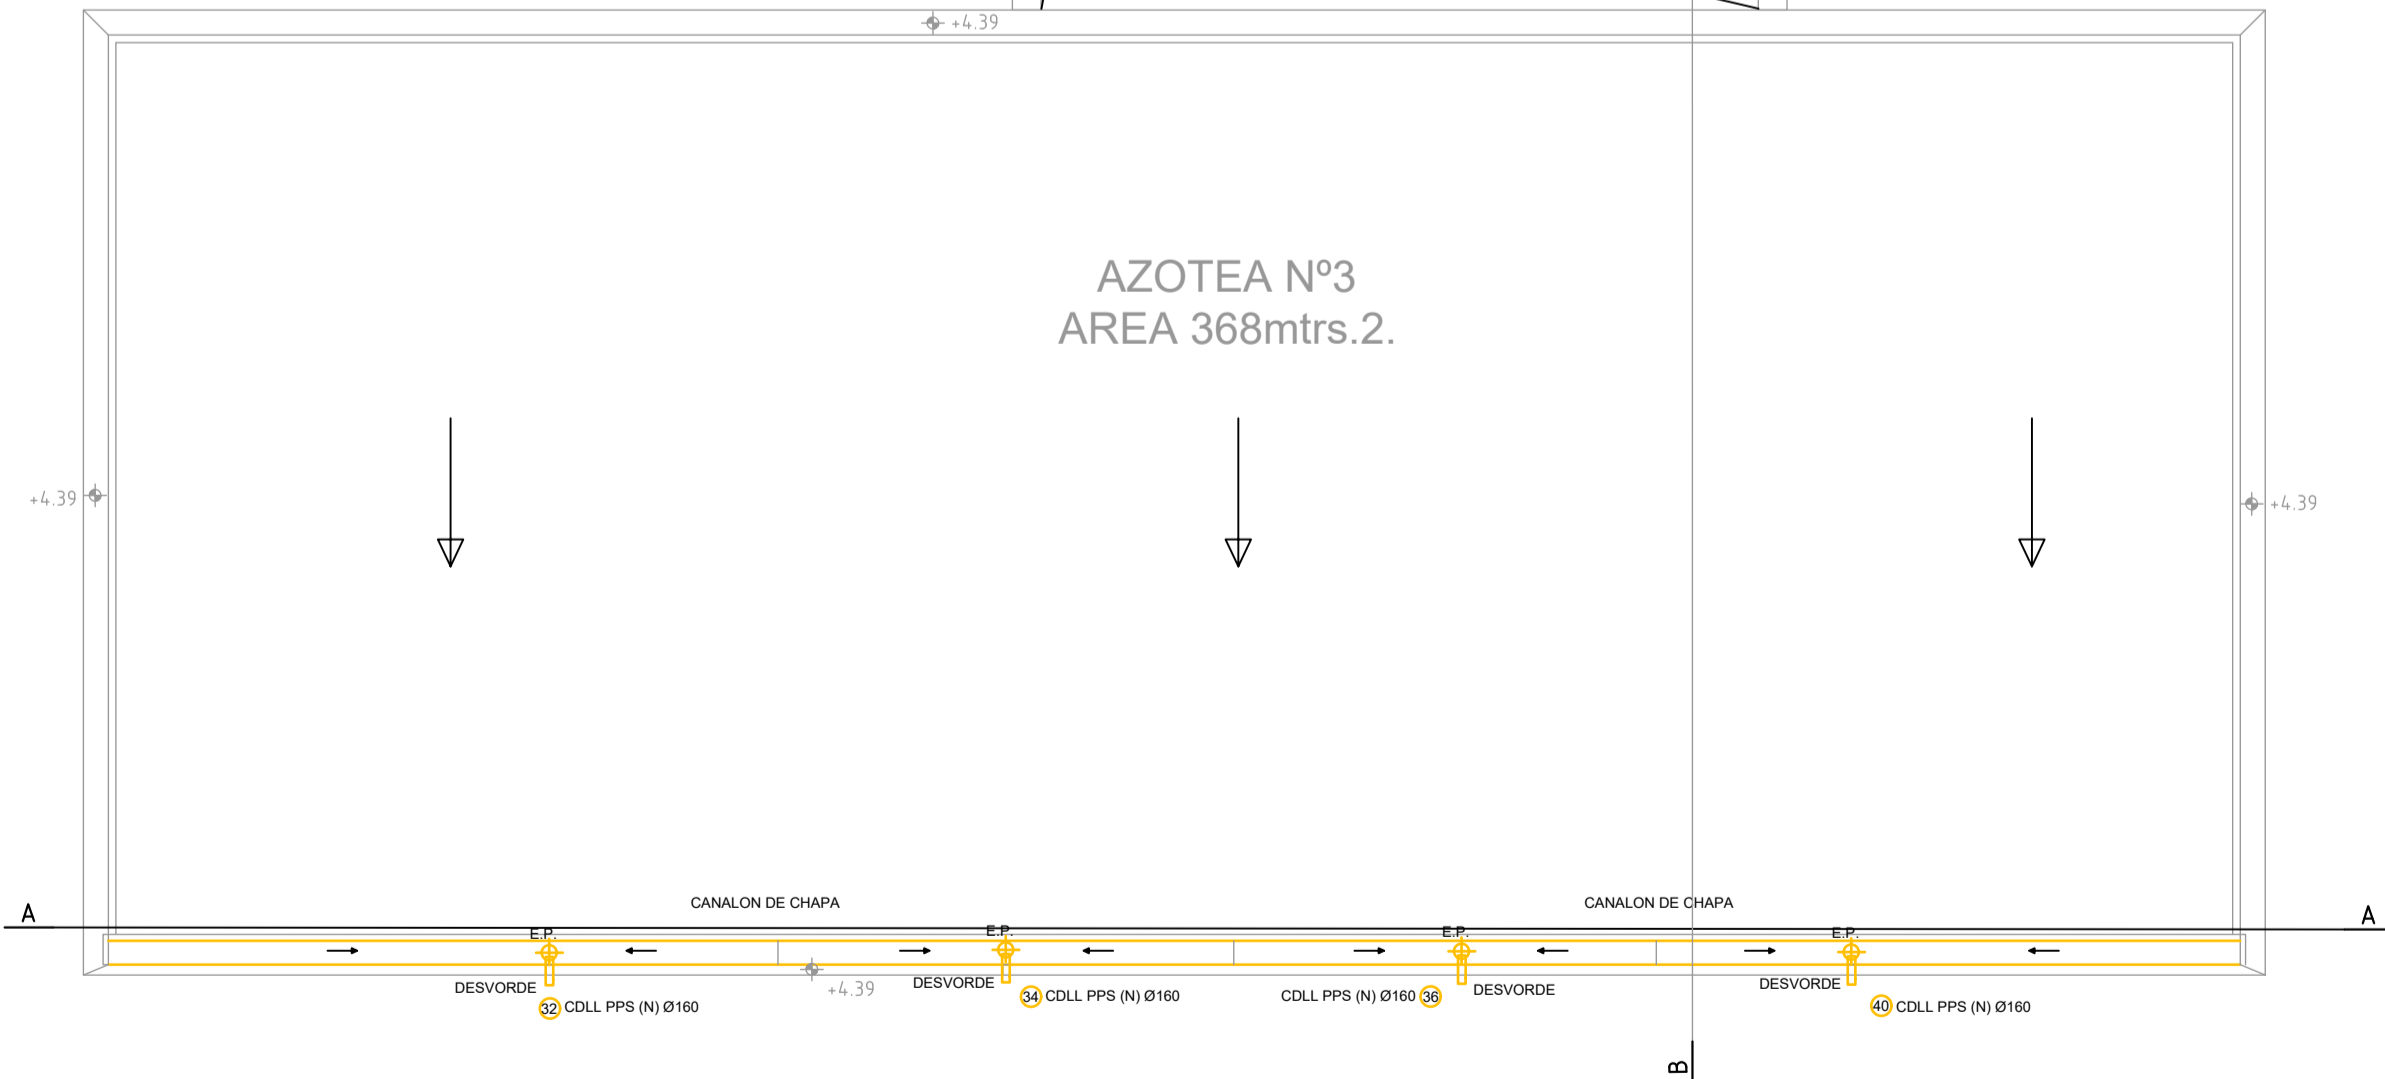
+4.39

AZOTEA Nº3
AREA 368mtrs.2.

+4.39

+4.39

A

CANALON DE CHAPA

CANALON DE CHAPA

A

E.P.

E.P.

E.P.

E.P.

DESVORDE

+4.39

DESVORDE

DESVORDE

DESVORDE

32 CDLL PPS (N) Ø160

34 CDLL PPS (N) Ø160

CDLL PPS (N) Ø160 36

40 CDLL PPS (N) Ø160

B